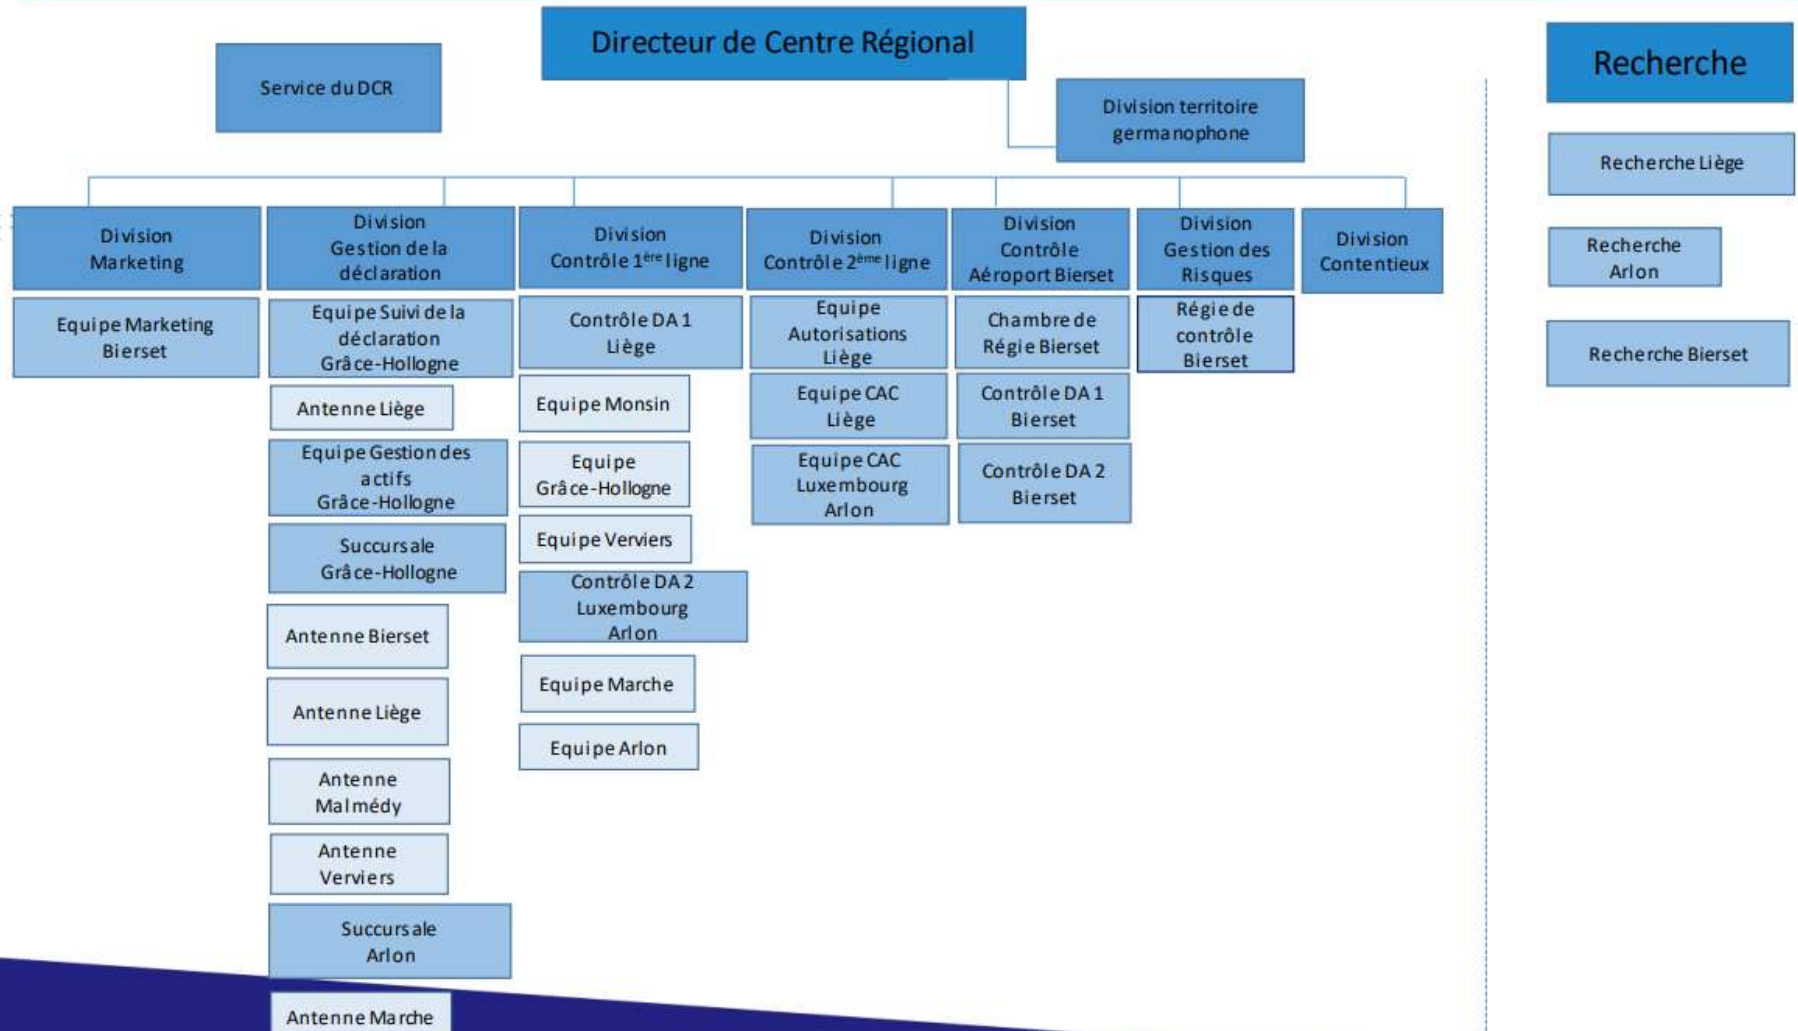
Directeur de Centre Régional

Service du DCR

Division territoire germanophone

Division Marketing

Equipe Marketing Bierset

Division Gestion de la déclaration

Equipe Suivi de la déclaration Grâce-Hollogne

Antenne Liège

Equipe Gestion des actifs Grâce-Hollogne

Succursale Grâce-Hollogne

Antenne Bierset

Antenne Liège

Antenne Malmédy

Antenne Verviers

Succursale Arlon

Antenne Marche

Division Contrôle $1^{ère}$ ligne

Contrôle DA 1 Liège

Equipe Monsin

Equipe Grâce-Hollogne

Equipe Verviers

Contrôle DA 2 Luxembourg Arlon

Equipe Marche

Equipe Arlon

Division Contrôle $2^{ème}$ ligne

Equipe Autorisations Liège

Equipe CAC Liège

Equipe CAC Luxembourg Arlon

Division Contrôle Aéroport Bierset

Chambre de Régie Bierset

Contrôle DA 1 Bierset

Contrôle DA 2 Bierset

Division Gestion des Risques

Régie de contrôle Bierset

Division Contentieux

Recherche

Recherche Liège

Recherche Arlon

Recherche Bierset